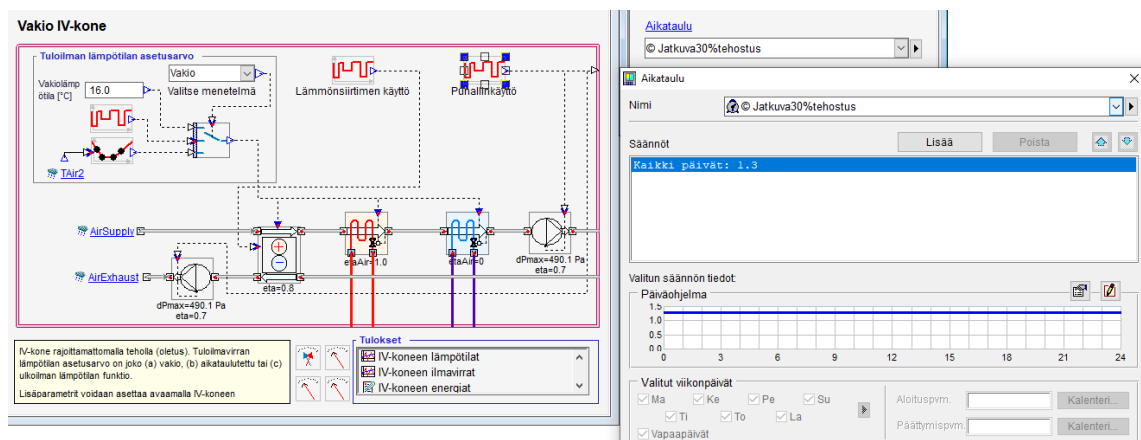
Vakio IV-kone

Tuloilman lämpötilan asetusarvo

Vakio

Vakiolämpötila [°C]

16.0

Valitse menetelmä

TAir2

Lämmönsiirtimen käyttö

Puhallinkäyttö

AirSupply

AirExhaust

eta=0.8

etaAir=1.0

etaAir=0

dPmax=490.1 Pa
eta=0.7

dPmax=490.1 Pa
eta=0.7

IV-kone rajoittamattomalla teholla (oletus). Tuloilmavirran lämpötilan asetusarvo on joko (a) vakio, (b) aikataulutettu tai (c) ulkoilman lämpötilan funktio.

Lisäparametrit voidaan asettaa avaamalla IV-koneen

Tulokset

IV-koneen lämpötilat
IV-koneen ilmavirrat
IV-koneen energiat

Aikataulu

© Jatkuva30%tehostus

Aikataulu

Nimi

© Jatkuva30%tehostus

Säännöt

Lisää

Poista

Kaikki päivät: 1.3

Valitun säännön tiedot

Päiväohjelma

1.5
1.0
0.5
0.0
0 3 6 9 12 15 18 21 24

Valitut viikonpäivät

Ma Ke Pe Su
Ti To La
Vapaapäivät

Aloituspvm.

Kalenteri...

Päättymispvm.

Kalenteri...